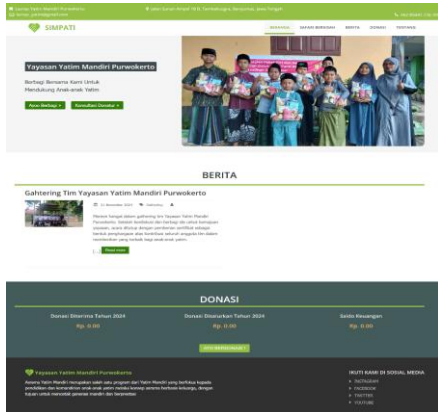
SIMPATI

BERANDA   SAHABAT BERBAGI   BERITA   DONASI   TENTANG

Yayasan Yatim Mandiri Purwokerto

Berbagi Bersama Kami Untuk Mendukung Anak-anak Yatim.

Mau Berbagi >   Konsultasi Donatur >

BERITA

Gahtering Tim Yayasan Yatim Mandiri Purwokerto

Read more

DONASI

Donasi Diterima Tahun 2024
Rp. 0.00

Donasi Disalurkan Tahun 2024
Rp. 0.00

Saldo Keuangan
Rp. 0.00

Yayasan Yatim Mandiri Purwokerto

IKUTI KAMI DI SOSIAL MEDIA
INSTAGRAM
FACEBOOK
TWITTER
YOUTUBE